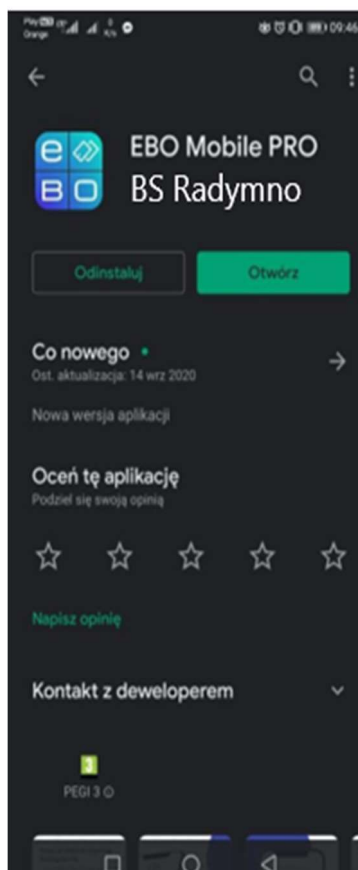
Play Orange
09:46

EBO Mobile PRO
BS Radymno

Odinstaluj
Otwórz

Co nowego •
Ost. aktualizacja: 14 wrz 2020

Nowa wersja aplikacji

Oceń tę aplikację
Podziel się swoją opinią

Napisz opinię

Kontakt z deweloperem

3
PEGI 3